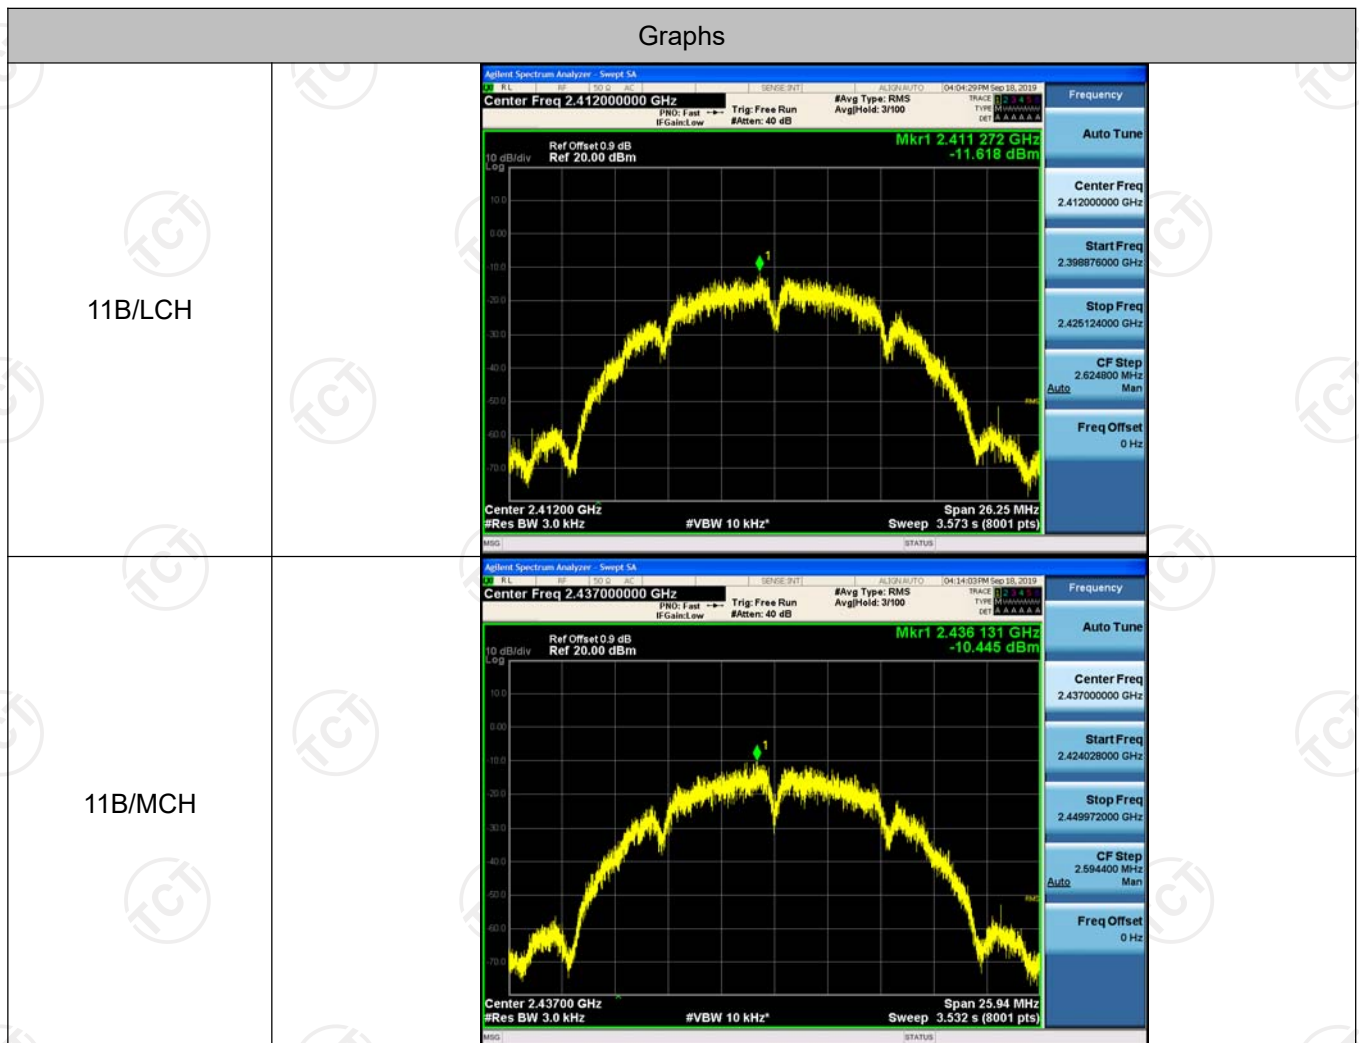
| Graphs | | |
|---|---|---|
| 11B/LCH | | Agilent Spectrum Analyzer - Swept SA<br>RL RF 50 Ω AC SENSE:INT ALIGN AUTO 04:04:29PM Sep 18, 2019<br>Center Freq 2.412000000 GHz<br>PNO: Fast IFGain:Low Trig: Free Run #Atten: 40 dB #Avg Type: RMS Avg\|Hold: 3/100<br>TRACE 1 2 3 4 5 6 TYPE M DET A A A A A A<br>Ref Offset 0.9 dB<br>10 dB/div Ref 20.00 dBm Log<br>Mkr1 2.411 272 GHz -11.618 dBm<br>10.0 0.00 -10.0 -20.0 -30.0 -40.0 -50.0 -60.0 -70.0<br>Center 2.41200 GHz #Res BW 3.0 kHz #VBW 10 kHz* Span 26.25 MHz Sweep 3.573 s (8001 pts)<br>MSG STATUS<br>Frequency<br>Auto Tune<br>Center Freq 2.412000000 GHz<br>Start Freq 2.398876000 GHz<br>Stop Freq 2.425124000 GHz<br>CF Step 2.624800 MHz Auto Man<br>Freq Offset 0 Hz |
| 11B/MCH | | Agilent Spectrum Analyzer - Swept SA<br>RL RF 50 Ω AC SENSE:INT ALIGN AUTO 04:14:03PM Sep 18, 2019<br>Center Freq 2.437000000 GHz<br>PNO: Fast IFGain:Low Trig: Free Run #Atten: 40 dB #Avg Type: RMS Avg\|Hold: 3/100<br>TRACE 1 2 3 4 5 6 TYPE M DET A A A A A A<br>Ref Offset 0.9 dB<br>10 dB/div Ref 20.00 dBm Log<br>Mkr1 2.436 131 GHz -10.445 dBm<br>10.0 0.00 -10.0 -20.0 -30.0 -40.0 -50.0 -60.0 -70.0<br>Center 2.43700 GHz #Res BW 3.0 kHz #VBW 10 kHz* Span 25.94 MHz Sweep 3.532 s (8001 pts)<br>MSG STATUS<br>Frequency<br>Auto Tune<br>Center Freq 2.437000000 GHz<br>Start Freq 2.424028000 GHz<br>Stop Freq 2.449972000 GHz<br>CF Step 2.594400 MHz Auto Man<br>Freq Offset 0 Hz |